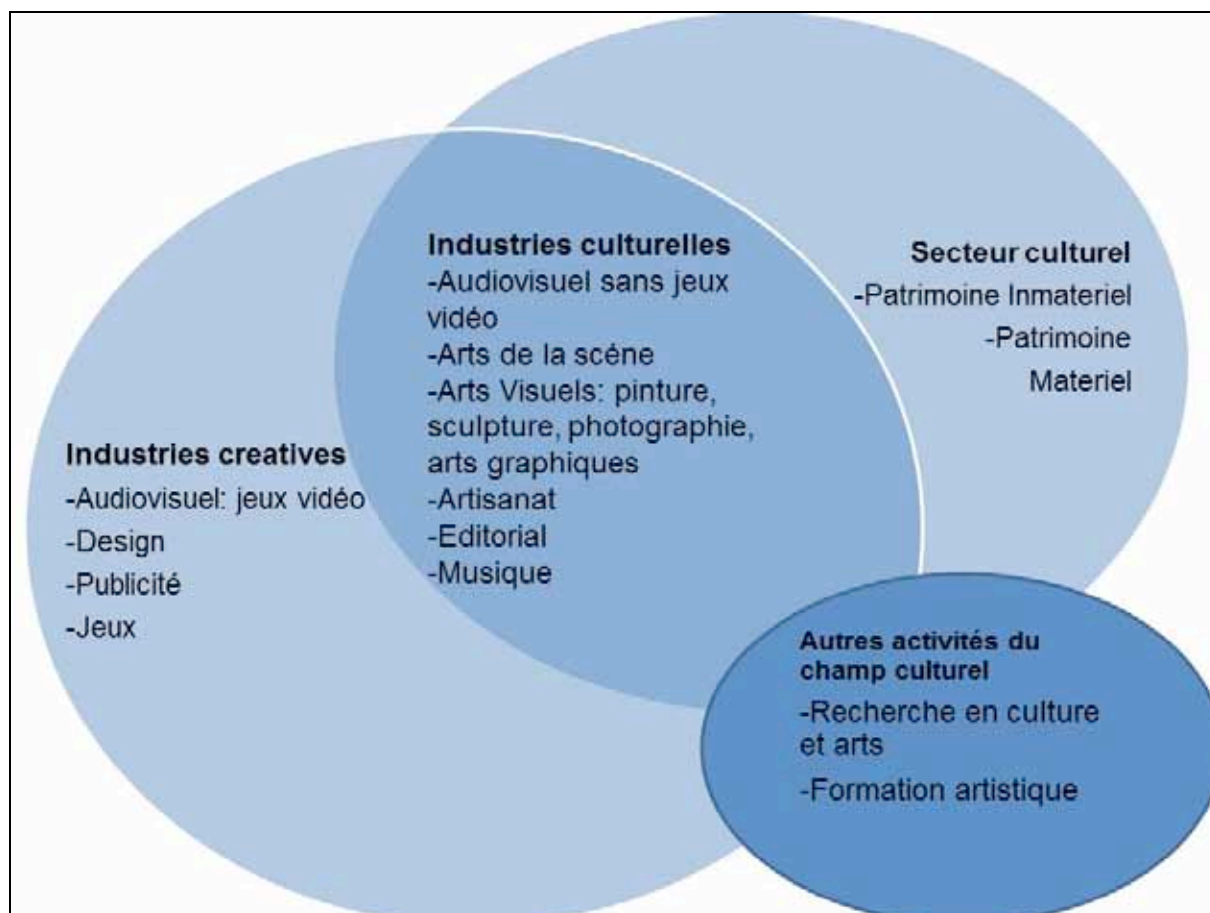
Industries culturelles
-Audiovisuel sans jeux vidéo
-Arts de la scène
-Arts Visuels: pinture, sculpture, photographie, arts graphiques
-Artisanat
-Editorial
-Musique

Secteur culturel
-Patrimoine Inmateriel
-Patrimoine Materiel

Industries creatives
-Audiovisuel: jeux vidéo
-Design
-Publicité
-Jeux

Autres activités du champ culturel
-Recherche en culture et arts
-Formation artistique